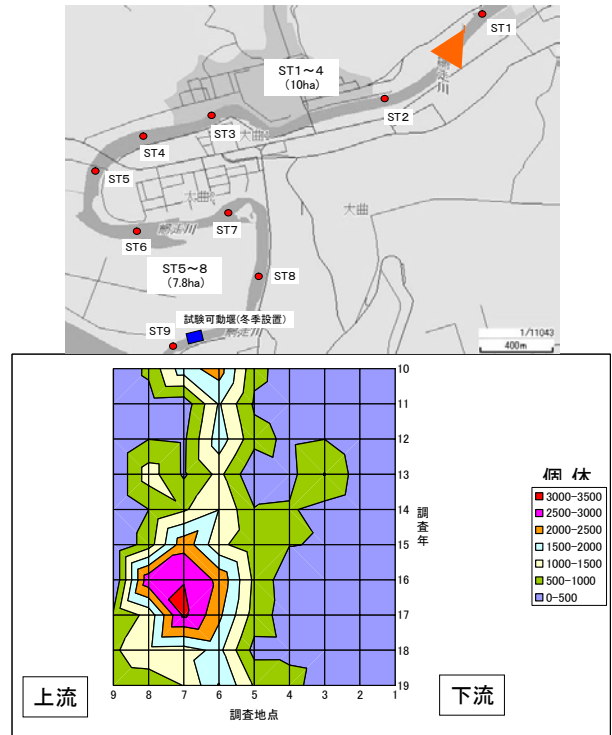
ST1
ST1～4
(10ha)
網走川
ST2
ST3
大曲
ST4
ST5
大曲
大曲
網走川
ST7
ST6
ST5～8
(7.8ha)
ST8
試験可動堰(冬季設置)
ST9
網走川
1/11043
400m

10
11
12
13
14
15
16
17
18
19
調査年

個体
3000-3500
2500-3000
2000-2500
1500-2000
1000-1500
500-1000
0-500

9 8 7 6 5 4 3 2 1
調査地点

上流
下流